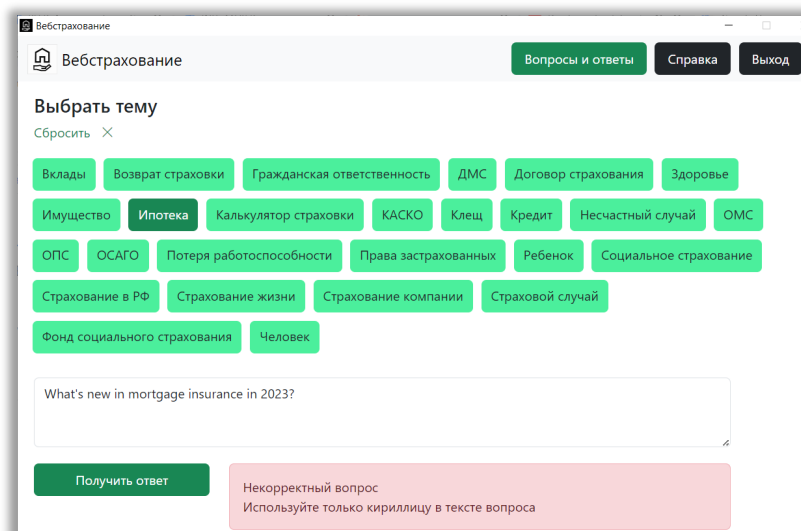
Вебстрахование

Вебстрахование

Вопросы и ответы

Справка

Выход

Выбрать тему

Сбросить ✕

Вклады

Возврат страховки

Гражданская ответственность

ДМС

Договор страхования

Здоровье

Имущество

Ипотека

Калькулятор страховки

КАСКО

Клещ

Кредит

Несчастный случай

ОМС

ОПС

ОСАГО

Потеря работоспособности

Права застрахованных

Ребенок

Социальное страхование

Страхование в РФ

Страхование жизни

Страхование компании

Страховой случай

Фонд социального страхования

Человек

What's new in mortgage insurance in 2023?

Получить ответ

Некорректный вопрос
Используйте только кириллицу в тексте вопроса